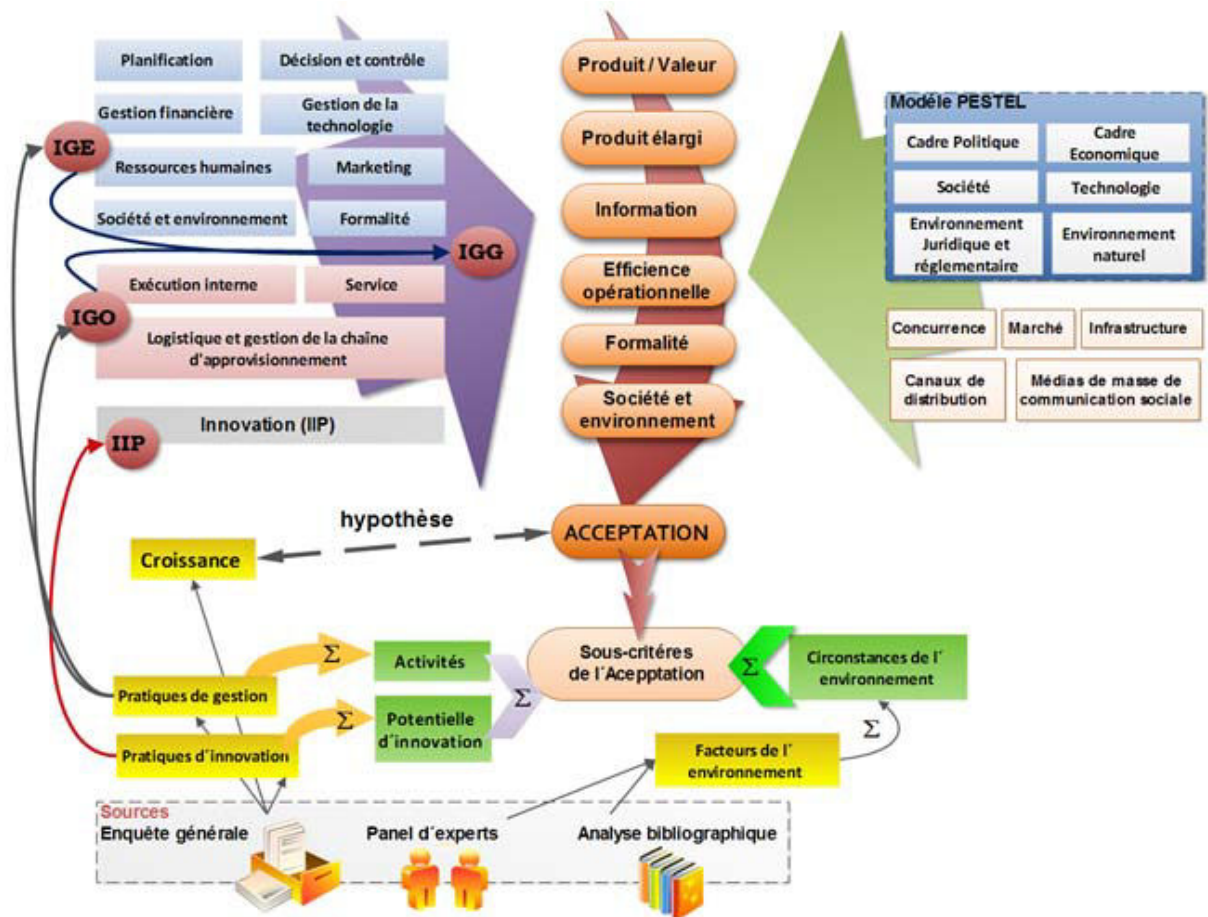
Planification

Décision et contrôle

Gestion financière

Gestion de la technologie

IGE

Ressources humaines

Marketing

Société et environnement

Formalité

IGG

Exécution interne

Service

IGO

Logistique et gestion de la chaîne d'approvisionnement

Innovation (IIP)

IIP

Produit / Valeur

Produit élargi

Information

Efficience opérationnelle

Formalité

Société et environnement

Modéle PESTEL

Cadre Politique

Cadre Economique

Société

Technologie

Environnement Juridique et réglementaire

Environnement naturel

Concurrence

Marché

Infrastructure

Canaux de distribution

Médias de masse de communication sociale

hypothèse

ACCEPTATION

Croissance

$\Sigma$

Activités

Sous-critéres de l´Acepptation

$\Sigma$

Circonstances de l´ environnement

$\Sigma$

$\Sigma$

Pratiques de gestion

$\Sigma$

Potentielle d´innovation

$\Sigma$

Pratiques d´innovation

Facteurs de l´ environnement

Sources

Enquête générale

Panel d´experts

Analyse bibliographique